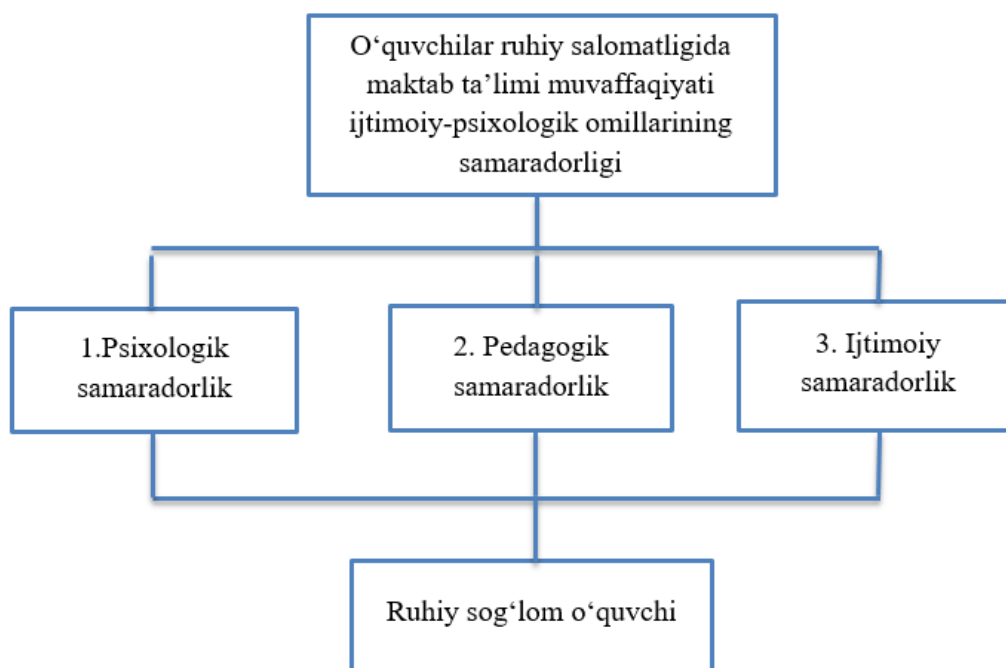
O‘quvchilar ruhiy salomatligida maktab ta’limi muvaffaqiyati ijtimoiy-psixologik omillarining samaradorligi

1.Psixologik samaradorlik

2. Pedagogik samaradorlik

3. Ijtimoiy samaradorlik

Ruhiy sog‘lom o‘quvchi